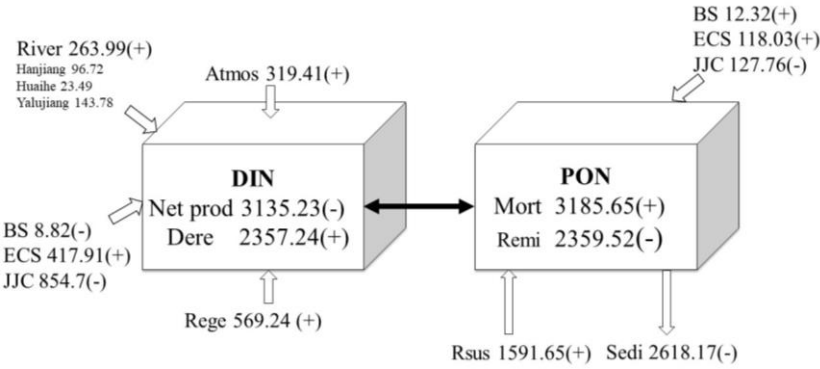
River 263.99(+)
Hanjiang 96.72
Huaihe 23.49
Yalujiang 143.78

Atmos 319.41(+)

BS 12.32(+)
ECS 118.03(+)
JJC 127.76(-)

DIN
Net prod 3135.23(-)
Dere 2357.24(+)

PON
Mort 3185.65(+)
Remi 2359.52(-)

BS 8.82(-)
ECS 417.91(+)
JJC 854.7(-)

Rege 569.24 (+)

Rsus 1591.65(+)

Sedi 2618.17(-)